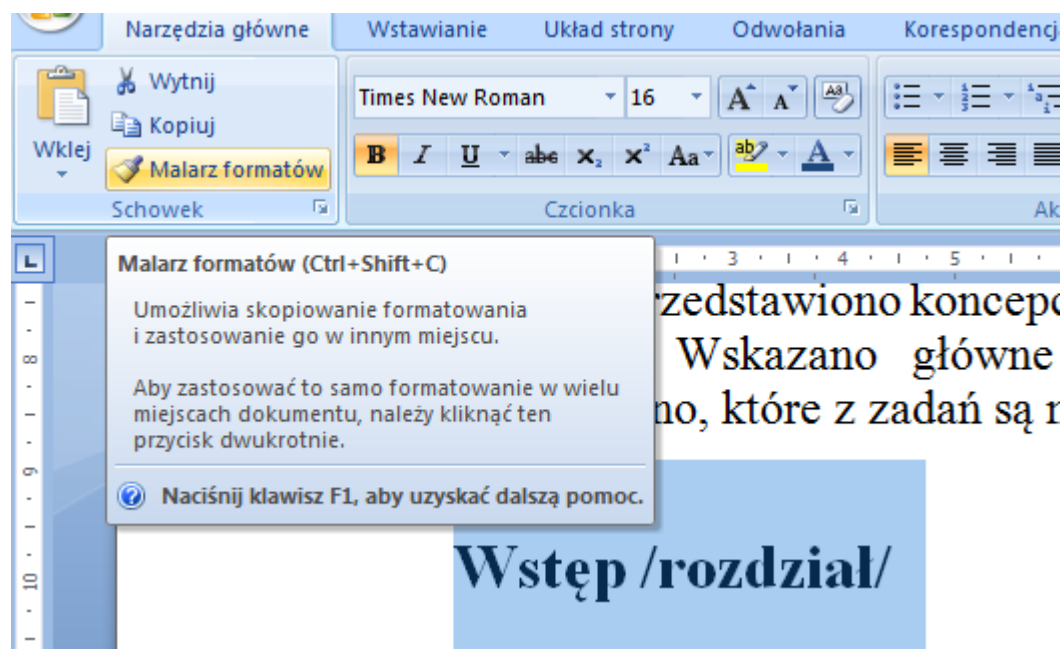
Narzędzia główne Wstawianie Układ strony Odwołania Korespondencj

Wklej
Wytnij
Kopiuj
Malarz formatów
Schowek

Times New Roman 16
B I U abe $x_2$ $x^2$ Aa
Czcionka

Ak

Malarz formatów (Ctrl+Shift+C)

Umożliwia skopiowanie formatowania i zastosowanie go w innym miejscu.

Aby zastosować to samo formatowanie w wielu miejscach dokumentu, należy kliknąć ten przycisk dwukrotnie.

Naciśnij klawisz F1, aby uzyskać dalszą pomoc.

3 · 4 · 5

zedstawiono koncepc
Wskazano główne
no, które z zadań są n

8
9
10

Wstęp /rozdział/